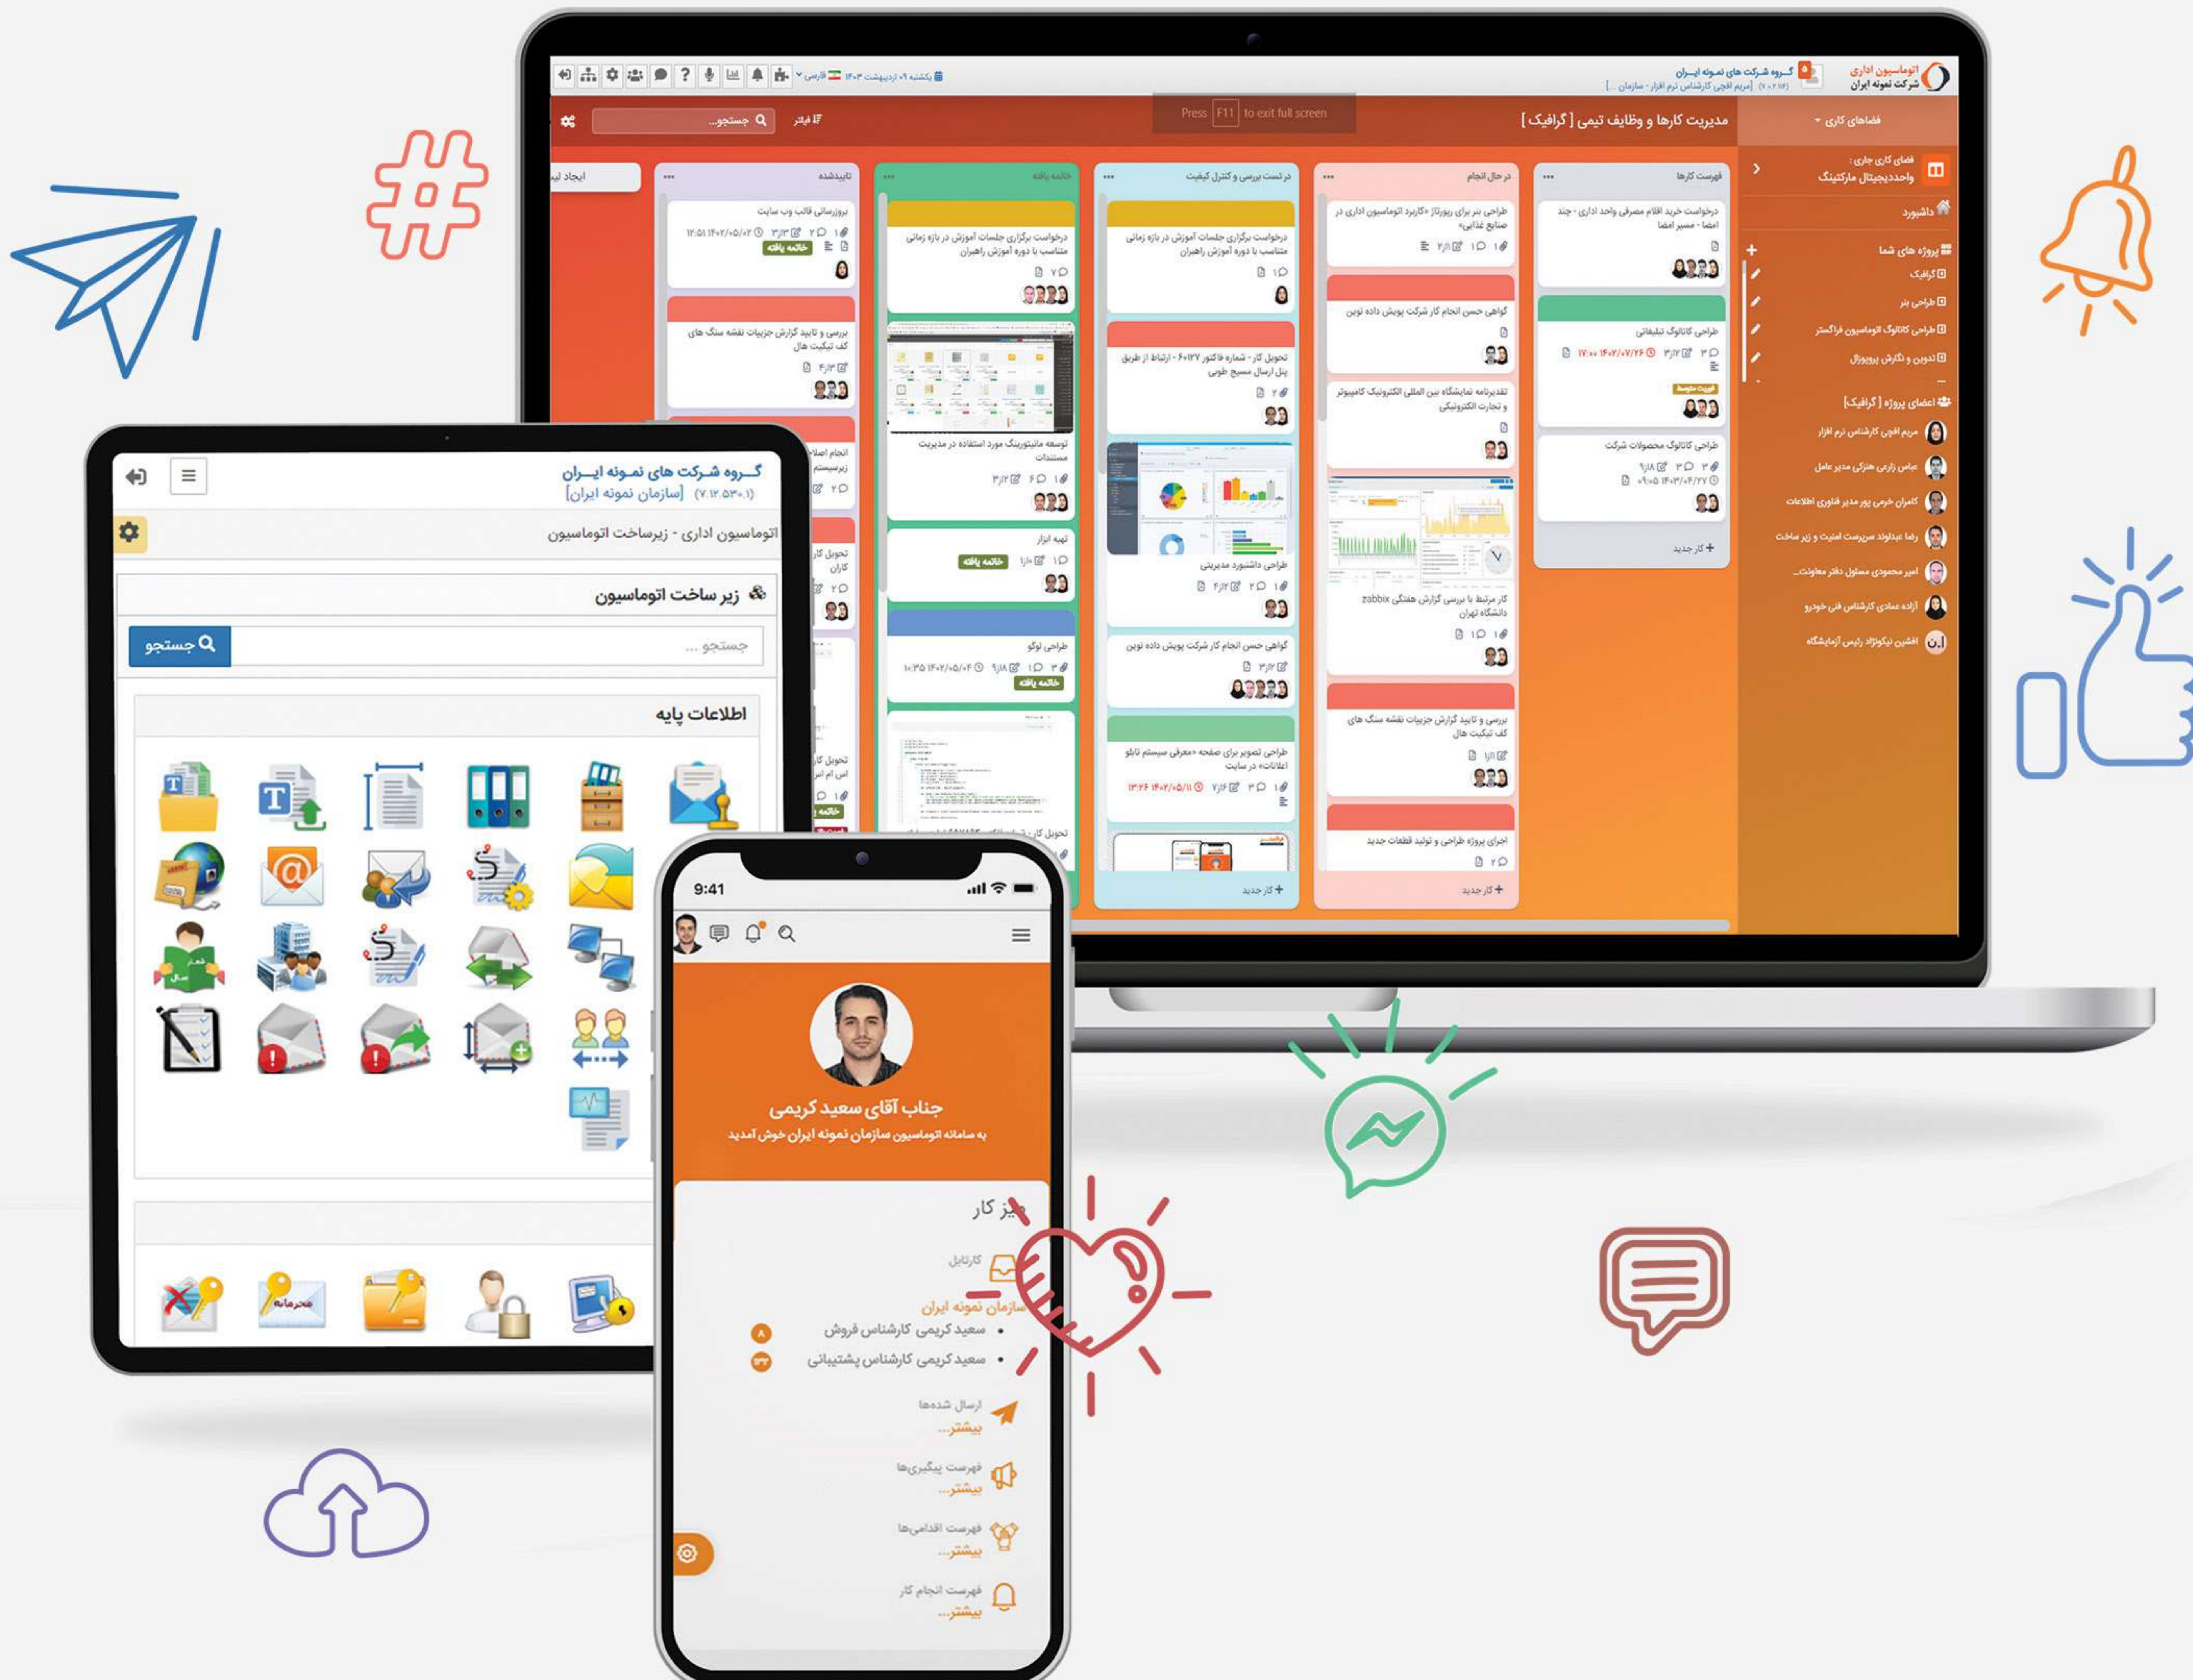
اتوماسیون اداری
شرکت نمونه ایران
گـروه شرکت های نمونه ایـران
[مریم افچی کارشناس نرم افزار - سازمان ...]
یکشنبه ۰۹ اردیبهشت ۱۴۰۳
فارسی

فضاهای کاری
مدیریت کارها و وظایف تیمی [ گرافیک ]
Press F11 to exit full screen
فیلتر
جستجو...

فضای کاری جاری :
واحددیجیتال مارکتینگ
داشبورد
پروژه های شما
گرافیک
طراحی بنر
طراحی کاتالوگ اتوماسیون فراگستر
تدوین و نگارش پروپوزال
اعضای پروژه [گرافیک]
مریم افچی کارشناس نرم افزار
عباس زارعی هنزکی مدیر عامل
کامران خرمی پور مدیر فناوری اطلاعات
رضا عبدلوند سرپرست امنیت و زیر ساخت
امیر محمودی مسئول دفتر معاونت...
آزاده عمادی کارشناس فنی خودرو
افشین نیکونژاد رئیس آزمایشگاه

فهرست کارها
درخواست خرید اقلام مصرفی واحد اداری - چند امضا - مسیر امضا
طراحی کاتالوگ تبلیغاتی
فوریت متوسط
طراحی کاتالوگ محصولات شرکت
کار جدید

در حال انجام
طراحی بنر برای ریپورتاژ «کاربرد اتوماسیون اداری در صنایع غذایی»
گواهی حسن انجام کار شرکت پویش داده نوین
تقدیرنامه نمایشگاه بین المللی الکترونیک کامپیوتر و تجارت الکترونیکی
کار مرتبط با بررسی گزارش هفتگی zabbix دانشگاه تهران
بررسی و تایید گزارش جزییات نقشه سنگ های کف تیکیت هال
اجرای پروژه طراحی و تولید قطعات جدید
کار جدید

در تست بررسی و کنترل کیفیت
درخواست برگزاری جلسات آموزش در بازه زمانی متناسب با دوره آموزش راهبران
تحویل کار - شماره فاکتور ۶۰۱۲۷ - ارتباط از طریق پنل ارسال مسیج طوبی
طراحی داشبورد مدیریتی
گواهی حسن انجام کار شرکت پویش داده نوین
طراحی تصویر برای صفحه «معرفی سیستم تابلو اعلانات» در سایت
کار جدید

خاتمه یافته
درخواست برگزاری جلسات آموزش در بازه زمانی متناسب با دوره آموزش راهبران
توسعه مانیتورینگ مورد استفاده در مدیریت مستندات
تهیه ابزار
خاتمه یافته
طراحی لوگو
خاتمه یافته

تاییدشده
بروزرسانی قالب وب سایت
خاتمه یافته
بررسی و تایید گزارش جزییات نقشه سنگ های کف تیکیت هال
انجام اصلاح
تحویل کار
تحویل کار
ایجاد لیست

گـروه شرکت های نمونه ایـران
[سازمان نمونه ایران] (۷.۱۲.۵۳۰.۱)
اتوماسیون اداری - زیرساخت اتوماسیون
زیر ساخت اتوماسیون
جستجو ...
جستجو
اطلاعات پایه
محرمانه

9:41
جناب آقای سعید کریمی
به سامانه اتوماسیون سازمان نمونه ایران خوش آمدید
میز کار
کارتابل
سازمان نمونه ایران
سعید کریمی کارشناس فروش
سعید کریمی کارشناس پشتیبانی
ارسال شده‌ها
بیشتر...
فهرست پیگیری‌ها
بیشتر...
فهرست اقدامی‌ها
بیشتر...
فهرست انجام کار
بیشتر...